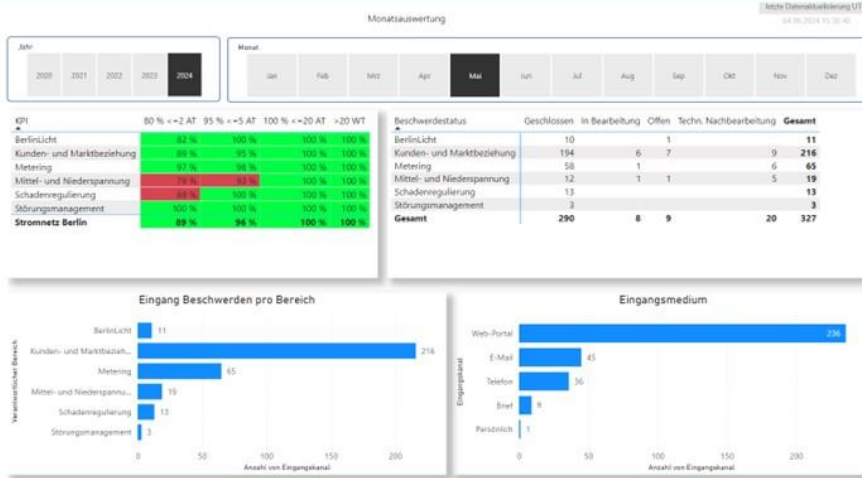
Monatsauswertung

letzte Datenaktualisierung UT
04.06.2024 15:30:40

Jahr

2020 2021 2022 2023 2024

Monat

Jan Feb Mrz Apr Mai Jun Jul Aug Sep Okt Nov Dez

| KPI | 80 % <=2 AT | 95 % <=5 AT | 100 % <=20 AT | >20 WT |
|---|---|---|---|---|
| BerlinLicht | 82 % | 100 % | 100 % | 100 % |
| Kunden- und Marktbeziehung | 89 % | 95 % | 100 % | 100 % |
| Metering | 97 % | 98 % | 100 % | 100 % |
| Mittel- und Niederspannung | 79 % | 83 % | 100 % | 100 % |
| Schadenregulierung | 69 % | 100 % | 100 % | 100 % |
| Störungsmanagement | 100 % | 100 % | 100 % | 100 % |
| Stromnetz Berlin | 89 % | 96 % | 100 % | 100 % |

| Beschwerdestatus | Geschlossen | In Bearbeitung | Offen | Techn. Nachbearbeitung | Gesamt |
|---|---|---|---|---|---|
| BerlinLicht | 10 | | 1 | | 11 |
| Kunden- und Marktbeziehung | 194 | 6 | 7 | 9 | 216 |
| Metering | 58 | 1 | | 6 | 65 |
| Mittel- und Niederspannung | 12 | 1 | 1 | 5 | 19 |
| Schadenregulierung | 13 | | | | 13 |
| Störungsmanagement | 3 | | | | 3 |
| Gesamt | 290 | 8 | 9 | 20 | 327 |

Eingang Beschwerden pro Bereich

Verantwortlicher Bereich

BerlinLicht 11
Kunden- und Marktbezieh... 216
Metering 65
Mittel- und Niederspannu... 19
Schadenregulierung 13
Störungsmanagement 3

0 50 100 150 200
Anzahl von Eingangskanal

Eingangsmedium

Eingangskanal

Web-Portal 236
E-Mail 45
Telefon 36
Brief 9
Persönlich 1

0 50 100 150 200
Anzahl von Eingangskanal